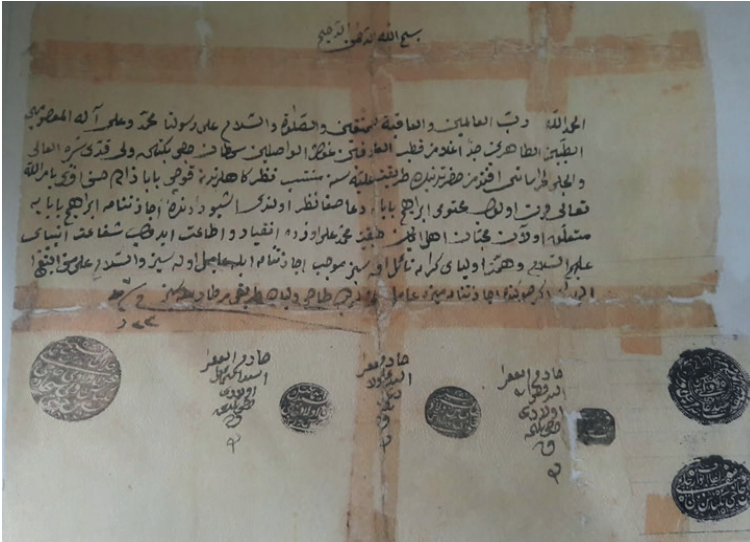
بسم الله الرحمن الرحيم

الحمد لله رب العالمين والعاقبة للمتقين والصلاة والسلام على رسولنا محمد وعلى آله المعصومين الطيبين الطاهرين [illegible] قطب العارفين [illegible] الواصلين سلطان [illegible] ولي قدس سره العالي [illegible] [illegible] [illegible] قوجه بابا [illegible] تعالى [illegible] ابراهيم بابا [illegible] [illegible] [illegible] ابراهيم بابا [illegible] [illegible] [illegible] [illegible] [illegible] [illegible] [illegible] والسلام على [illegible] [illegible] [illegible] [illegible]

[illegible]

خادم الفقراء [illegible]

خادم الفقراء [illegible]

خادم الفقراء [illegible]